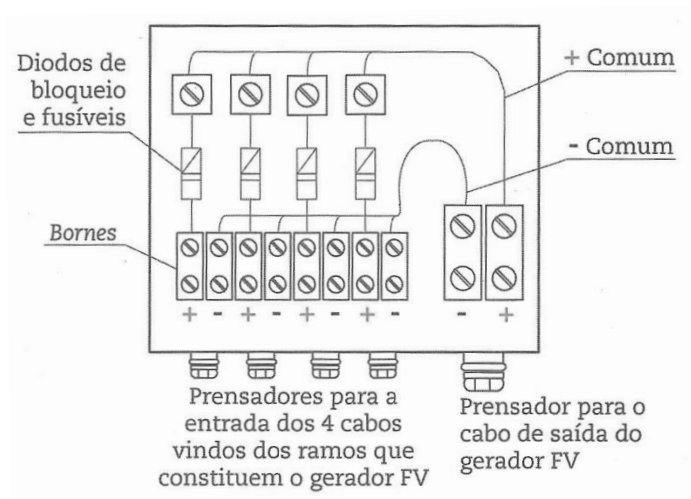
Diodos de bloqueio e fusíveis

+ Comum

- Comum

Bornes

+ - + - + - + -

- +

Prensadores para a entrada dos 4 cabos vindos dos ramos que constituem o gerador FV

Prensador para o cabo de saída do gerador FV